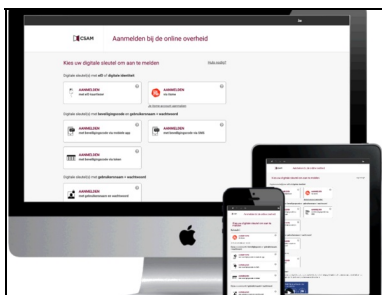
CSAM Aanmelden bij de online overheid

Kies uw digitale sleutel om aan te melden

Digitale sleutel(s) met eID of digitale identiteit

AANMELDEN met eID kaartlezer

AANMELDEN via itsme

Digitale sleutel(s) met beveiligingscode en gebruikersnaam + wachtwoord

AANMELDEN met beveiligingscode via mobiele app

AANMELDEN met beveiligingscode via SMS

AANMELDEN met beveiligingscode via e-mail

Digitale sleutel(s) met gebruikersnaam + wachtwoord

AANMELDEN met gebruikersnaam en wachtwoord